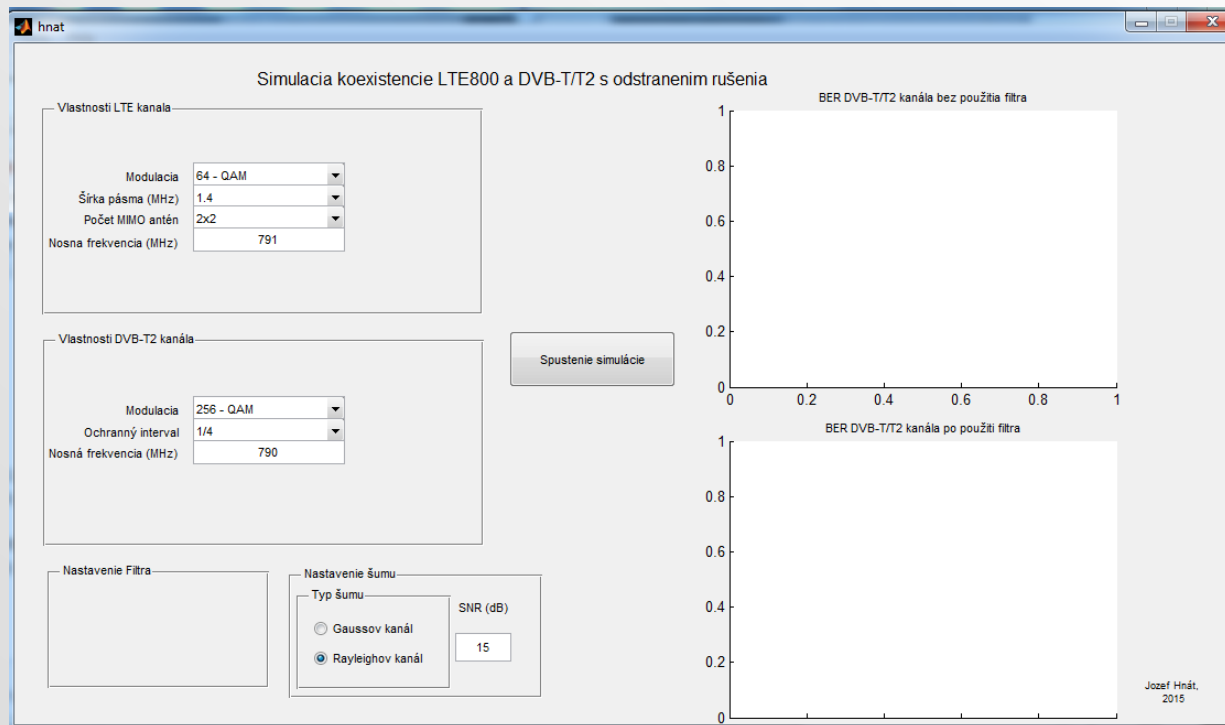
hnat

Simulacia koexistencie LTE800 a DVB-T/T2 s odstranenim rušenia

Vlastnosti LTE kanala

Modulacia 64 - QAM
Šírka pásma (MHz) 1.4
Počet MIMO antén 2x2
Nosna frekvencia (MHz) 791

Vlastnosti DVB-T2 kanála

Modulacia 256 - QAM
Ochranný interval 1/4
Nosná frekvencia (MHz) 790

Spustenie simulácie

Nastavenie Filtra

Nastavenie šumu
Typ šumu
Gaussov kanál
Rayleighov kanál
SNR (dB)
15

BER DVB-T/T2 kanála bez použitia filtra
1
0.8
0.6
0.4
0.2
0
0 0.2 0.4 0.6 0.8 1

BER DVB-T/T2 kanála po použití filtra
1
0.8
0.6
0.4
0.2
0

Jozef Hnát, 2015